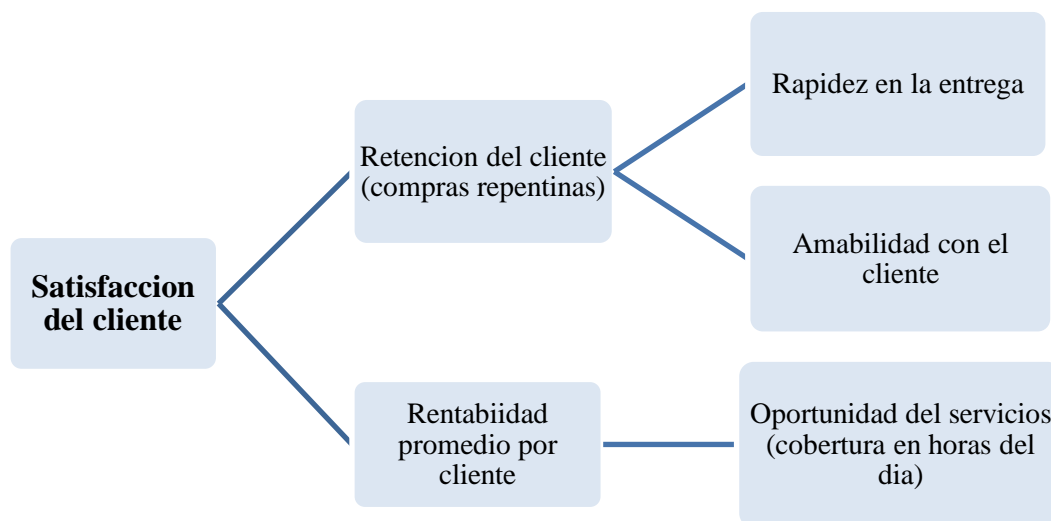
Satisfaccion del cliente

Retencion del cliente (compras repentinas)

Rapidez en la entrega

Amabilidad con el cliente

Rentabiidad promedio por cliente

Oportunidad del servicios (cobertura en horas del dia)